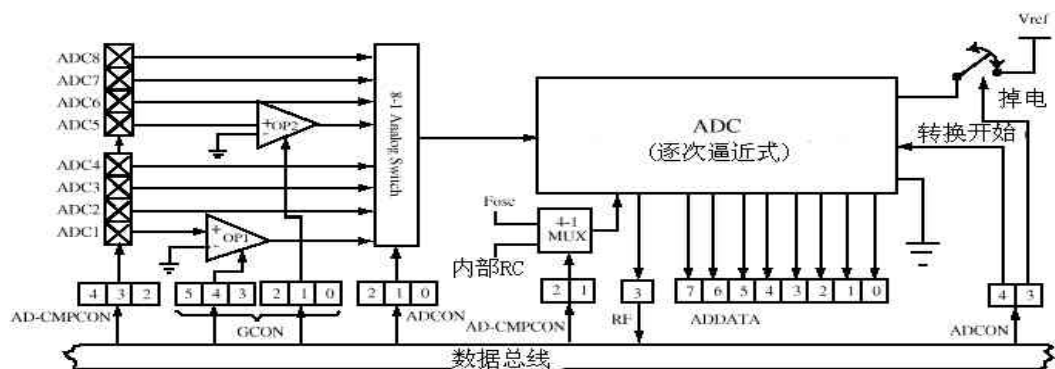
Vref

ADC8
ADC7
ADC6
ADC5
ADC4
ADC3
ADC2
ADC1

+ OP2 -
+ OP1 -

8-1 Analog Switch

ADC
(逐次逼近式)

掉电
转换开始

Fosc
4-1 MUX
内部RC

4 3 2
AD-CMPCON
5 4 3 2 1 0
GCON
2 1 0
ADCON
2 1
AD-CMPCON
3
RF
7 6 5 4 3 2 1 0
ADDATA
4 3
ADCON

数据总线